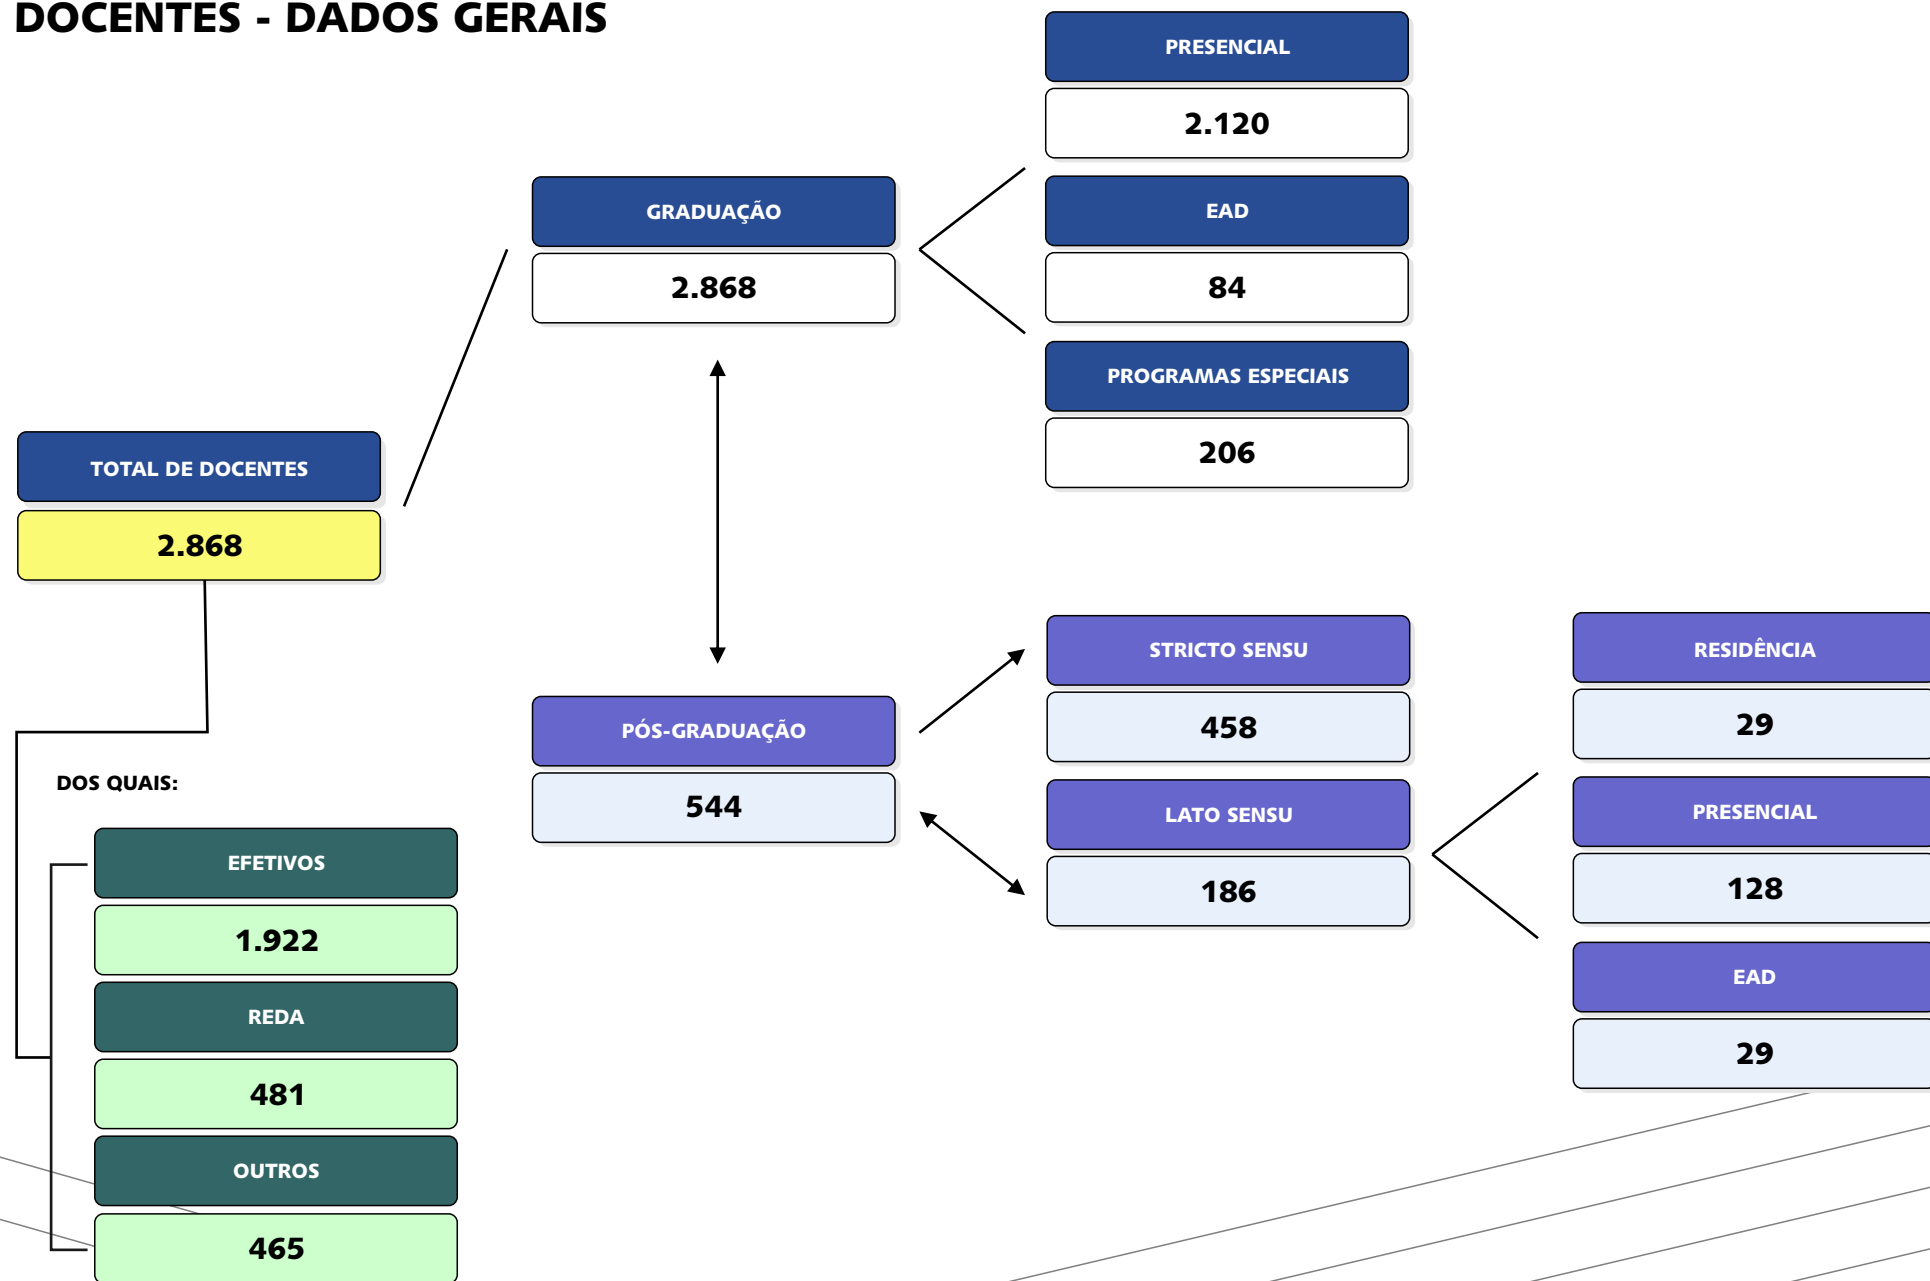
DOCENTES - DADOS GERAIS

TOTAL DE DOCENTES

2.868

GRADUAÇÃO

2.868

PRESENCIAL

2.120

EAD

84

PROGRAMAS ESPECIAIS

206

PÓS-GRADUAÇÃO

544

STRICTO SENSU

458

LATO SENSU

186

RESIDÊNCIA

29

PRESENCIAL

128

EAD

29

DOS QUAIS:

EFETIVOS

1.922

REDA

481

OUTROS

465